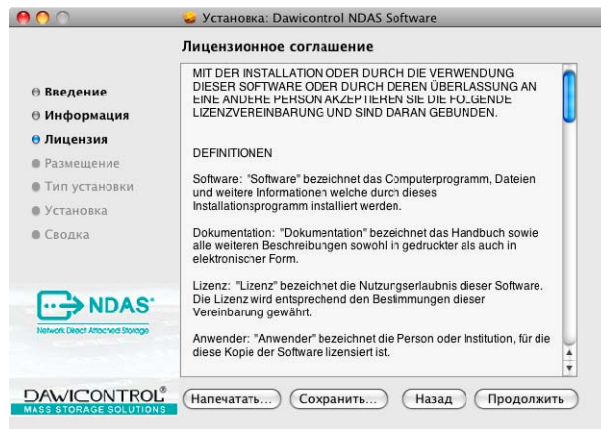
Установка: Dawicontrol NDAS Software

Лицензионное соглашение

Введение
Информация
Лицензия
Размещение
Тип установки
Установка
Сводка

NDAS
Network Direct Attached Storage

MIT DER INSTALLATION ODER DURCH DIE VERWENDUNG DIESER SOFTWARE ODER DURCH DEREN ÜBERLASSUNG AN EINE ANDERE PERSON AKZEPTIEREN SIE DIE FOLGENDE LIZENZVEREINBARUNG UND SIND DARAN GEBUNDEN.

DEFINITIONEN

Software: "Software" bezeichnet das Computerprogramm, Dateien und weitere Informationen welche durch dieses Installationsprogramm installiert werden.

Dokumentation: "Dokumentation" bezeichnet das Handbuch sowie alle weiteren Beschreibungen sowohl in gedruckter als auch in elektronischer Form.

Lizenz: "Lizenz" bezeichnet die Nutzungserlaubnis dieser Software. Die Lizenz wird entsprechend den Bestimmungen dieser Vereinbarung gewährt.

Anwender: "Anwender" bezeichnet die Person oder Institution, für die diese Kopie der Software lizensiert ist.

DAWICONTROL®
MASS STORAGE SOLUTIONS

Напечатать... Сохранить... Назад Продолжить